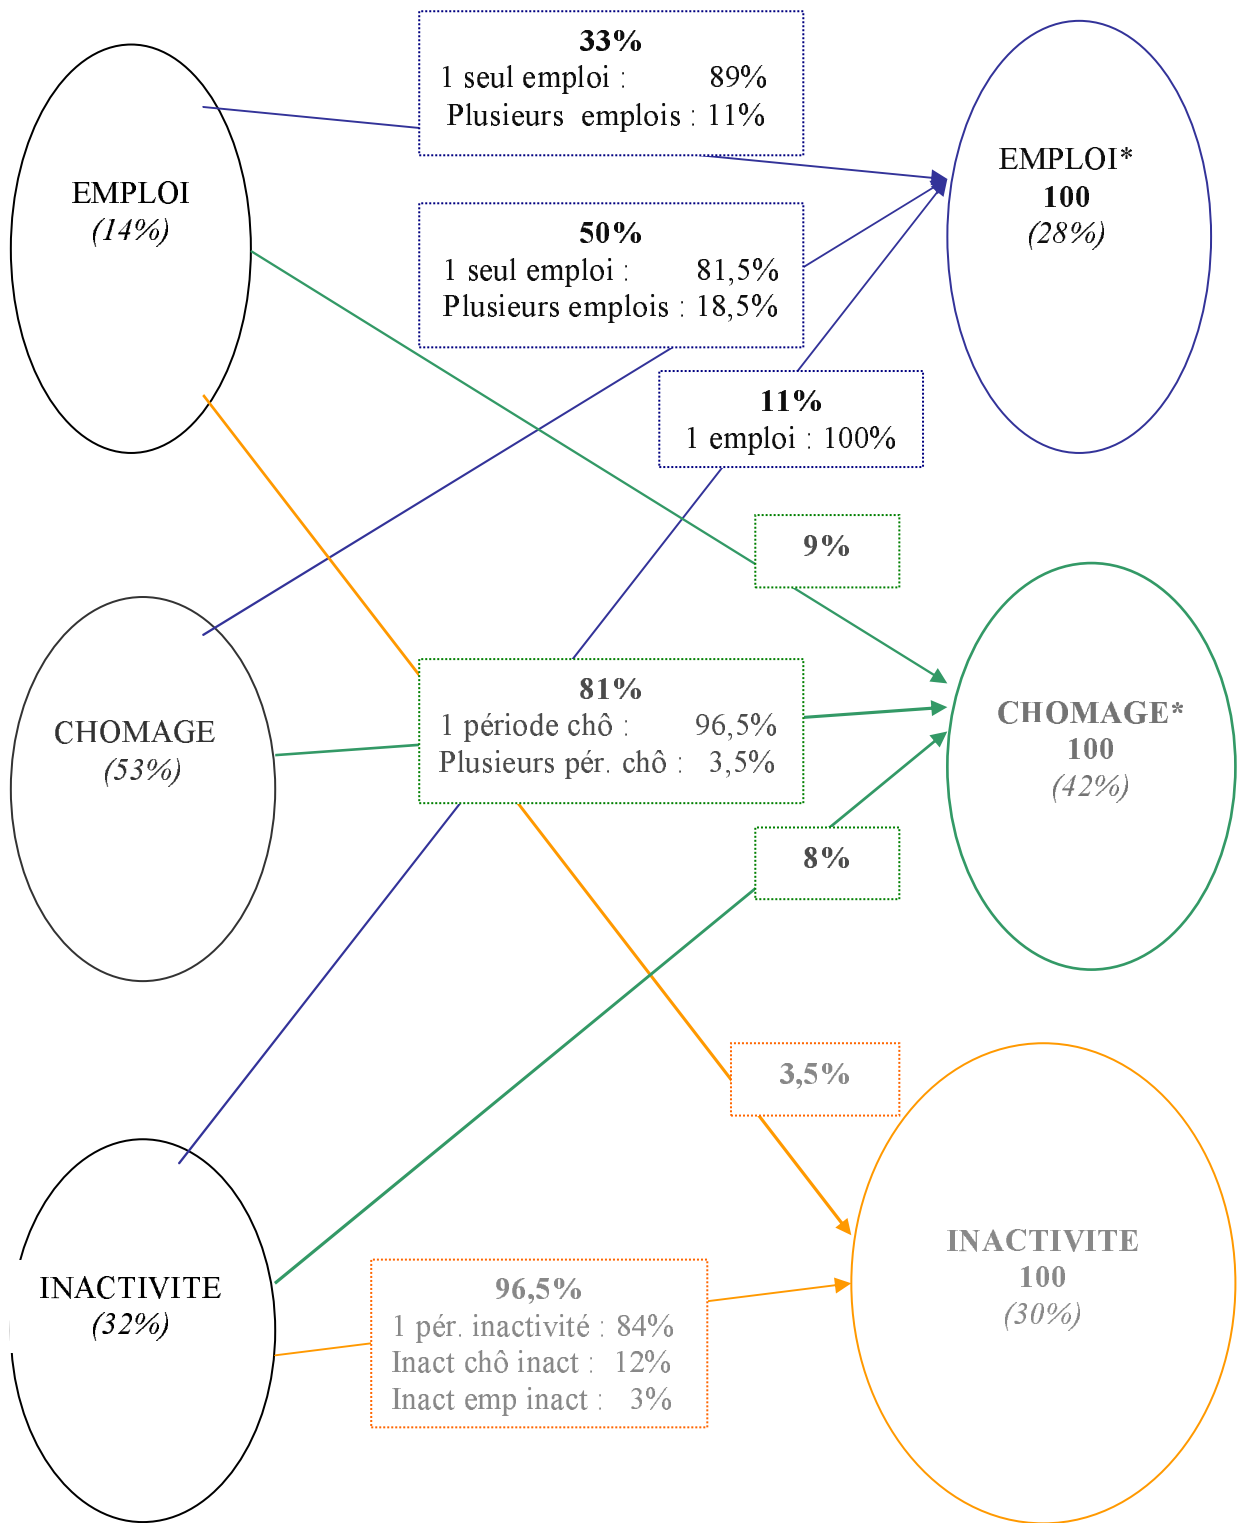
33%
1 seul emploi : 89%
Plusieurs emplois : 11%

EMPLOI
(14%)

EMPLOI*
100
(28%)

50%
1 seul emploi : 81,5%
Plusieurs emplois : 18,5%

11%
1 emploi : 100%

9%

CHOMAGE
(53%)

81%
1 période chô : 96,5%
Plusieurs pér. chô : 3,5%

CHOMAGE*
100
(42%)

8%

3,5%

INACTIVITE
100
(30%)

INACTIVITE
(32%)

96,5%
1 pér. inactivité : 84%
Inact chô inact : 12%
Inact emp inact : 3%